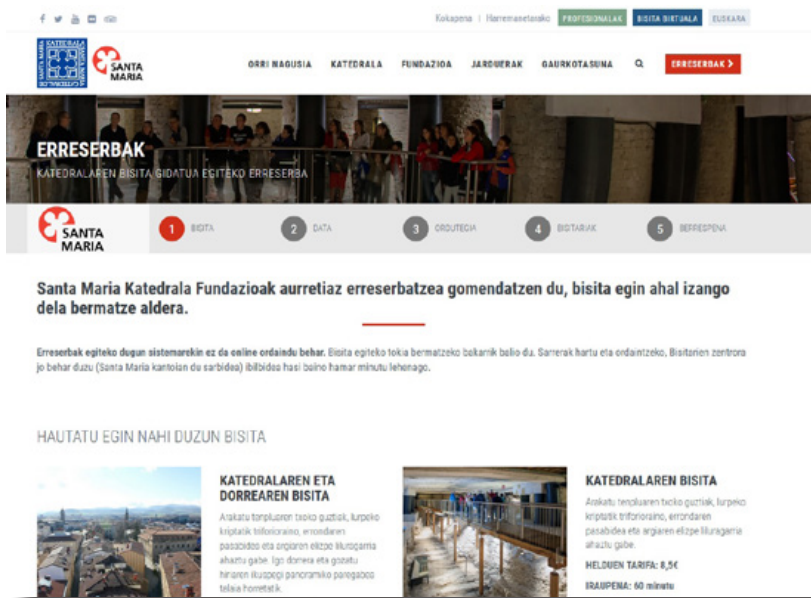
Kokapena | Harremanetarako PROFESIONALAK BISITA BIRTUALA EUSKARA

SANTA MARIA

ORRI NAGUSIA KATEDRALA FUNDAZIOA JARDUERAK GAURKOTASUNA ERRESERBAK >

ERRESERBAK

KATEDRALAREN BISITA GIDATUA EGITEKO ERRESERBA

SANTA MARIA

1 BISITA 2 DATA 3 ORDUTEGIA 4 BISITARIAK 5 BERRESPENA

Santa Maria Katedrala Fundazioak aurretiaz erreserbatzea gomendatzen du, bisita egin ahal izango dela bermatze aldera.

Erreserbak egiteko dugun sistemarekin ez da online ordaindu behar. Bisita egiteko tokia bermatzeko bakarrik balio du. Sarrerak hartu eta ordaintzeko, Bisitarien zentrora jo behar duzu (Santa Maria kantoian du sarbidea) ibilbidea hasi baino hamar minutu lehenago.

HAUTATU EGIN NAHI DUZUN BISITA

KATEDRALAREN ETA DORREAREN BISITA

Arakatu tenpluaren txoko guztiak, lurpeko kriptatik triforioraino, errondaren pasabidea eta argiaren elizpe liluragarria ahaztu gabe. Igo dorrera eta gozatu hiriaren ikuspegi panoramiko paregabeaz teilatu hornetatik.

KATEDRALAREN BISITA

Arakatu tenpluaren txoko guztiak, lurpeko kriptatik triforioraino, errondaren pasabidea eta argiaren elizpe liluragarria ahaztu gabe.

HELDUEN TARIFA: 8,5€

IRAUPENA: 60 minutu